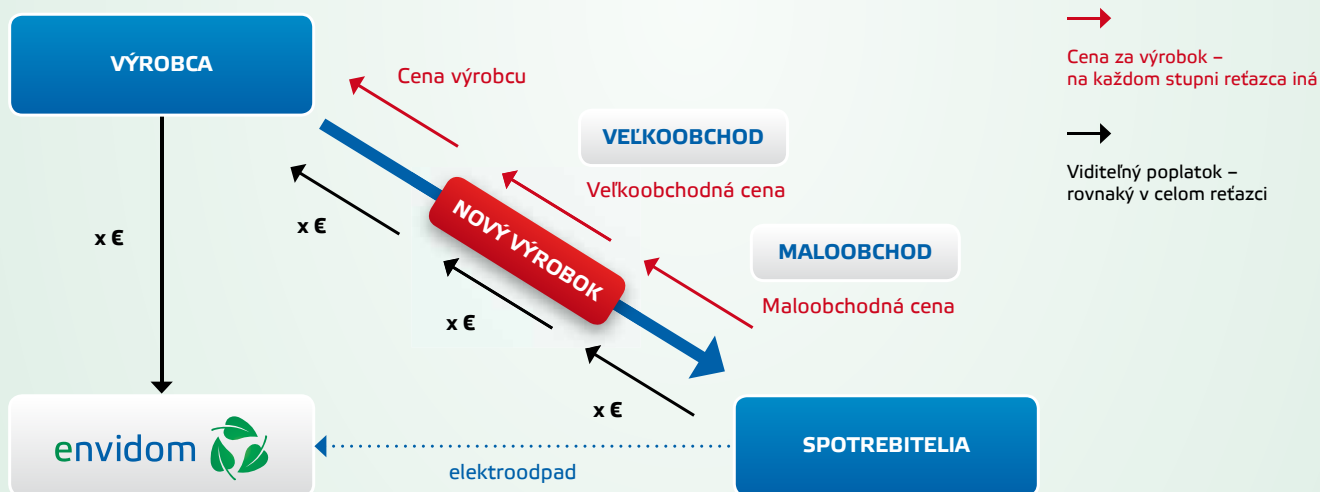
VÝROBCA

Cena výrobcu

VEĽKOOBCHOD

Veľkoobchodná cena

MALOOBCHOD

Maloobchodná cena

NOVÝ VÝROBOK

x €

x €

x €

x €

envidom

elektroodpad

SPOTREBITELIA

Cena za výrobok – na každom stupni reťazca iná

Viditeľný poplatok – rovnaký v celom reťazci